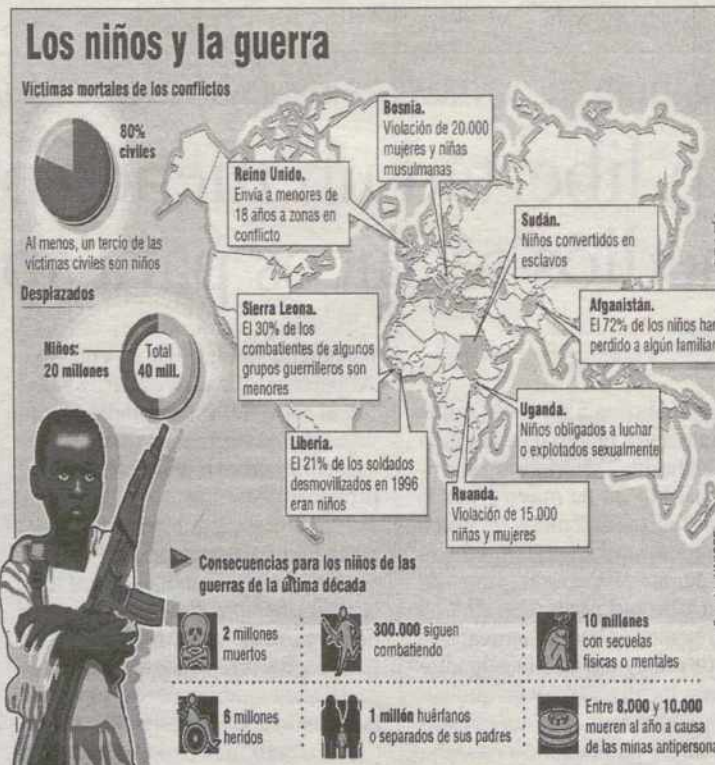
Los niños y la guerra

Víctimas mortales de los conflictos

80% civiles

Al menos, un tercio de las víctimas civiles son niños

Desplazados

Niños: 20 millones

Total 40 mill.

Bosnia. Violación de 20.000 mujeres y niñas musulmanas

Reino Unido. Envía a menores de 18 años a zonas en conflicto

Sudán. Niños convertidos en esclavos

Afganistán. El 72% de los niños han perdido a algún familiar

Sierra Leona. El 30% de los combatientes de algunos grupos guerrilleros son menores

Uganda. Niños obligados a luchar o explotados sexualmente

Liberia. El 21% de los soldados desmovilizados en 1996 eran niños

Ruanda. Violación de 15.000 niñas y mujeres

Consecuencias para los niños de las guerras de la última década

2 millones muertos

300.000 siguen combatiendo

10 millones con secuelas físicas o mentales

6 millones heridos

1 millón huérfanos o separados de sus padres

Entre 8.000 y 10.000 mueren al año a causa de las minas antiperson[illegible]